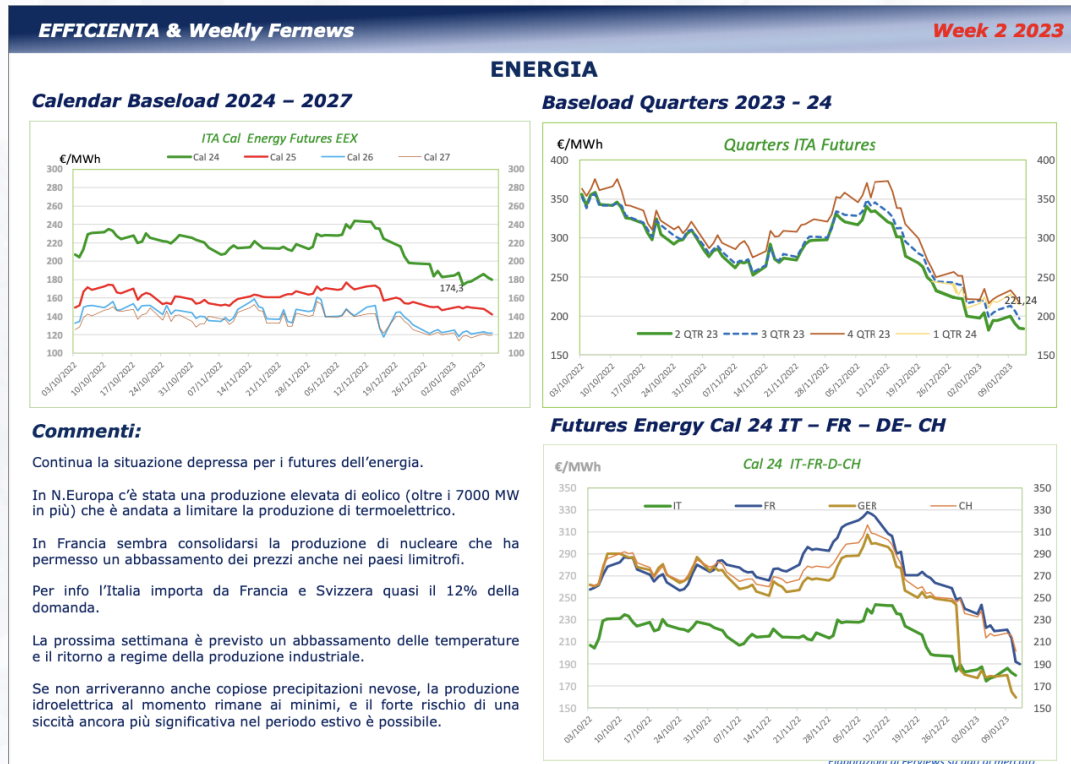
EFFICIENTA & Weekly Fernews

Week 2 2023

ENERGIA

Calendar Baseload 2024 – 2027

ITA Cal Energy Futures EEX

€/MWh

Cal 24 Cal 25 Cal 26 Cal 27

300 280 260 240 220 200 180 160 140 120 100

174,3

03/10/2022 10/10/2022 17/10/2022 24/10/2022 31/10/2022 07/11/2022 14/11/2022 21/11/2022 28/11/2022 05/12/2022 12/12/2022 19/12/2022 26/12/2022 02/01/2023 09/01/2023

Baseload Quarters 2023 - 24

€/MWh

Quarters ITA Futures

400 350 300 250 200 150

221,24

2 QTR 23 3 QTR 23 4 QTR 23 1 QTR 24

03/10/2022 10/10/2022 17/10/2022 24/10/2022 31/10/2022 07/11/2022 14/11/2022 21/11/2022 28/11/2022 05/12/2022 12/12/2022 19/12/2022 26/12/2022 02/01/2023 09/01/2023

Commenti:

Continua la situazione depressa per i futures dell'energia.

In N.Europa c'è stata una produzione elevata di eolico (oltre i 7000 MW in più) che è andata a limitare la produzione di termoelettrico.

In Francia sembra consolidarsi la produzione di nucleare che ha permesso un abbassamento dei prezzi anche nei paesi limitrofi.

Per info l'Italia importa da Francia e Svizzera quasi il 12% della domanda.

La prossima settimana è previsto un abbassamento delle temperature e il ritorno a regime della produzione industriale.

Se non arriveranno anche copiose precipitazioni nevose, la produzione idroelettrica al momento rimane ai minimi, e il forte rischio di una siccità ancora più significativa nel periodo estivo è possibile.

Futures Energy Cal 24 IT – FR – DE- CH

€/MWh

Cal 24 IT-FR-D-CH

IT FR GER CH

350 330 310 290 270 250 230 210 190 170 150

03/10/22 10/10/22 17/10/22 24/10/22 31/10/22 07/11/22 14/11/22 21/11/22 28/11/22 05/12/22 12/12/22 19/12/22 26/12/22 02/01/23 09/01/23

Elaborazioni di Fernews su dati di mercato